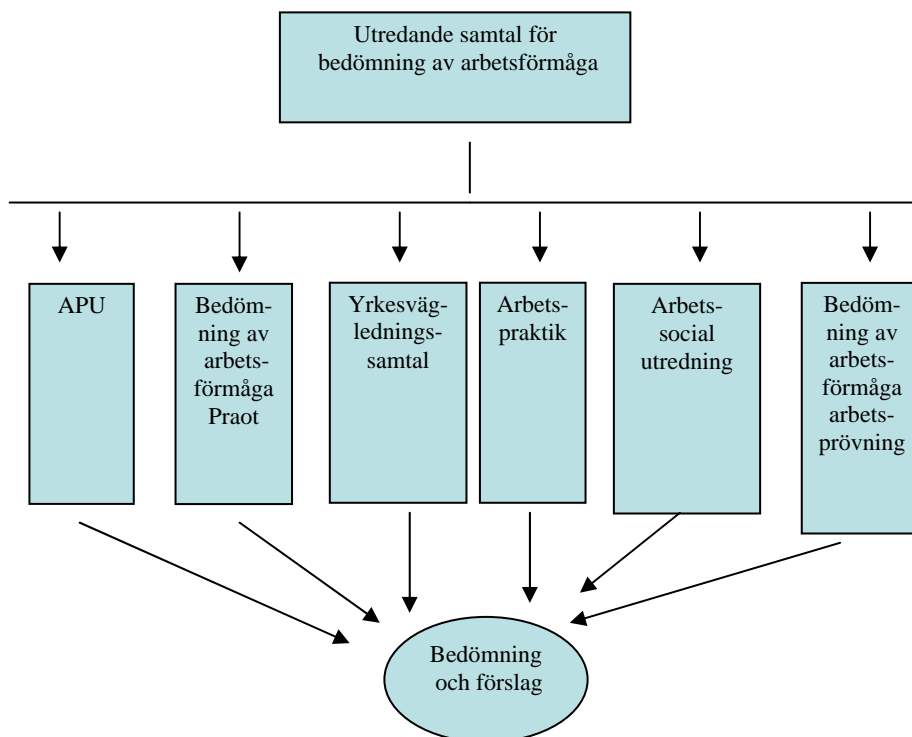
Utredande samtal för bedömning av arbetsförmåga

APU

Bedömning av arbetsförmåga Praot

Yrkesvägledningssamtal

Arbetspraktik

Arbetssocial utredning

Bedömning av arbetsförmåga arbetsprövning

Bedömning och förslag